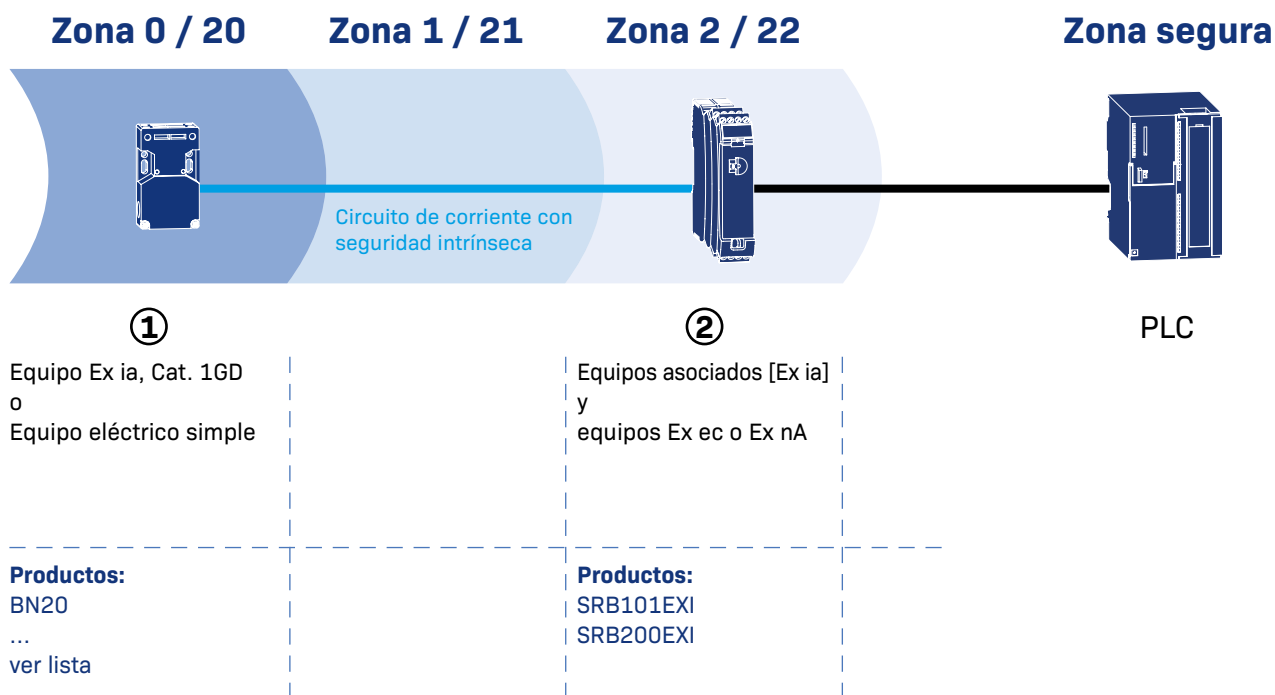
Zona 0 / 20
Zona 1 / 21
Zona 2 / 22
Zona segura

Circuito de corriente con seguridad intrínseca

①
Equipo Ex ia, Cat. 1GD
o
Equipo eléctrico simple

②
Equipos asociados [Ex ia]
y
equipos Ex ec o Ex nA

PLC

Productos:
BN20
...
ver lista

Productos:
SRB101EXI
SRB200EXI